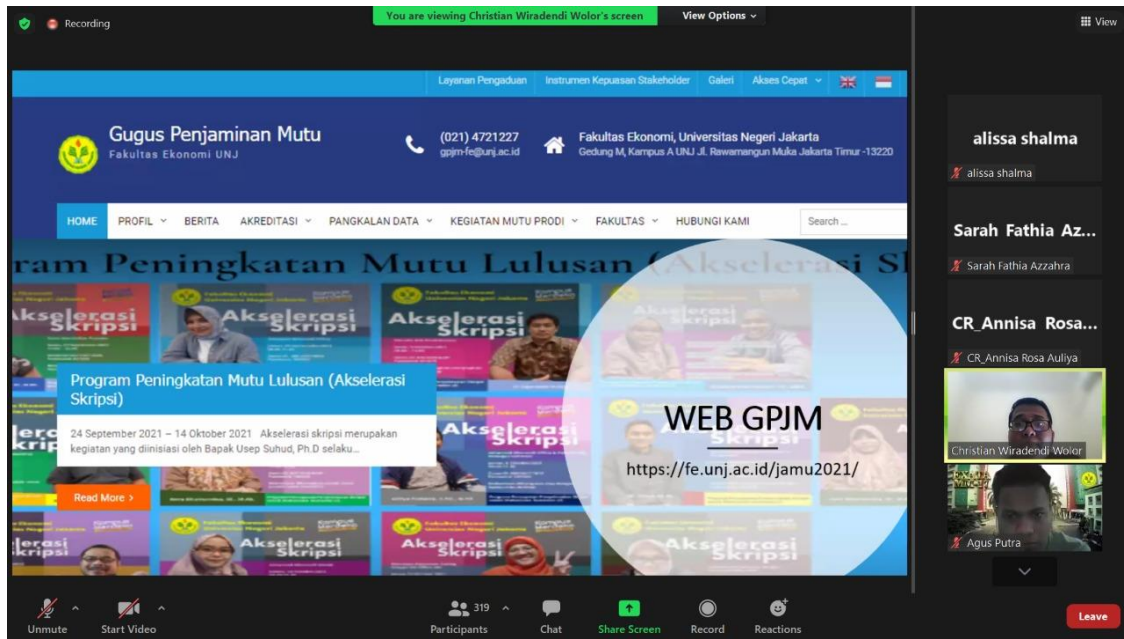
Recording
You are viewing Christian Wiradendi Wolor's screen
View Options
View

Layanan Pengaduan Instrumen Kepuasan Stakeholder Galeri Akses Cepat

Gugus Penjaminan Mutu
Fakultas Ekonomi UNJ

(021) 4721227
gpjm-fe@unj.ac.id

Fakultas Ekonomi, Universitas Negeri Jakarta
Gedung M, Kampus A UNJ Jl. Rawamangun Muka Jakarta Timur -13220

HOME PROFIL BERITA AKREDITASI PANGKALAN DATA KEGIATAN MUTU PRODI FAKULTAS HUBUNGI KAMI Search ...

ram Peningkatan Mutu Lulusan (Akselerasi Sk

Akselerasi Skripsi

Program Peningkatan Mutu Lulusan (Akselerasi Skripsi)

24 September 2021 – 14 Oktober 2021 Akselerasi skripsi merupakan kegiatan yang diinisiasi oleh Bapak Usep Suhud, Ph.D selaku...

Read More ›

WEB GPJM
https://fe.unj.ac.id/jamu2021/

alissa shalma
alissa shalma
Sarah Fathia Az...
Sarah Fathia Azzahra
CR_Annisa Rosa...
CR_Annisa Rosa Auliya
Christian Wiradendi Wolor
Agus Putra

Unmute Start Video 319 Participants Chat Share Screen Record Reactions Leave